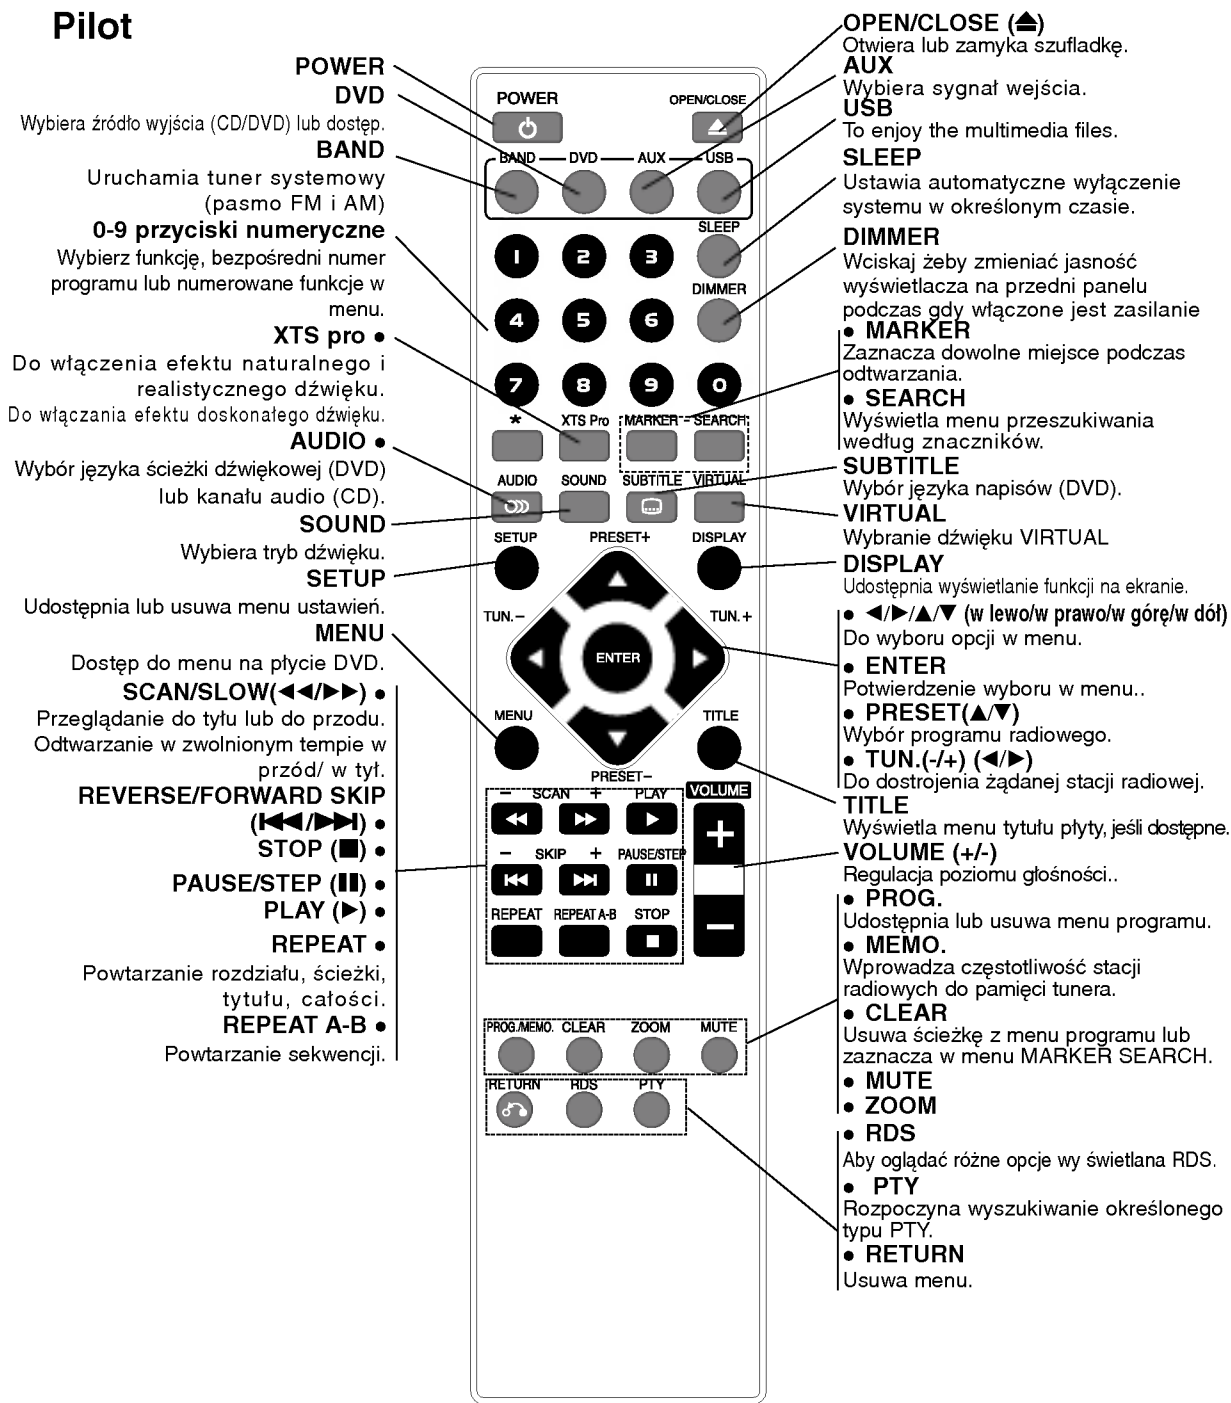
Pilot

POWER

DVD

Wybiera źródło wyjścia (CD/DVD) lub dostęp.

BAND

Uruchamia tuner systemowy (pasmo FM i AM)

0-9 przyciski numeryczne

Wybierz funkcję, bezpośredni numer programu lub numerowane funkcje w menu.

XTS pro •

Do włączenia efektu naturalnego i realistycznego dźwięku.

Do włączania efektu doskonałego dźwięku.

AUDIO •

Wybór języka ścieżki dźwiękowej (DVD) lub kanału audio (CD).

SOUND

Wybiera tryb dźwięku.

SETUP

Udostępnia lub usuwa menu ustawień.

MENU

Dostęp do menu na płycie DVD.

SCAN/SLOW(◀◀/▶▶) •

Przeglądanie do tyłu lub do przodu. Odtwarzanie w zwolnionym tempie w przód/ w tył.

REVERSE/FORWARD SKIP (|◀◀/▶▶|) •

STOP (■) •

PAUSE/STEP (❚❚) •

PLAY (▶) •

REPEAT •

Powtarzanie rozdziału, ścieżki, tytułu, całości.

REPEAT A-B •

Powtarzanie sekwencji.

POWER OPEN/CLOSE
BAND DVD AUX USB
SLEEP
1 2 3
DIMMER
4 5 6
7 8 9 0
* XTS Pro MARKER SEARCH
AUDIO SOUND SUBTITLE VIRTUAL
SETUP PRESET+ DISPLAY
TUN.– TUN.+
ENTER
MENU TITLE
PRESET–
– SCAN + PLAY VOLUME
– SKIP + PAUSE/STEP
REPEAT REPEAT A-B STOP
PROG./MEMO. CLEAR ZOOM MUTE
RETURN RDS PTY

OPEN/CLOSE (⏏)

Otwiera lub zamyka szufladkę.

AUX

Wybiera sygnał wejścia.

USB

To enjoy the multimedia files.

SLEEP

Ustawia automatyczne wyłączenie systemu w określonym czasie.

DIMMER

Wciskaj żeby zmieniać jasność wyświetlacza na przedni panelu podczas gdy włączone jest zasilanie

• MARKER

Zaznacza dowolne miejsce podczas odtwarzania.

• SEARCH

Wyświetla menu przeszukiwania według znaczników.

SUBTITLE

Wybór języka napisów (DVD).

VIRTUAL

Wybranie dźwięku VIRTUAL

DISPLAY

Udostępnia wyświetlanie funkcji na ekranie.

• ◀/▶/▲/▼ (w lewo/w prawo/w górę/w dół)

Do wyboru opcji w menu.

• ENTER

Potwierdzenie wyboru w menu..

• PRESET(▲/▼)

Wybór programu radiowego.

• TUN.(-/+) (◀/▶)

Do dostrojenia żądanej stacji radiowej.

TITLE

Wyświetla menu tytułu płyty, jeśli dostępne.

VOLUME (+/-)

Regulacja poziomu głośności..

• PROG.

Udostępnia lub usuwa menu programu.

• MEMO.

Wprowadza częstotliwość stacji radiowych do pamięci tunera.

• CLEAR

Usuwa ścieżkę z menu programu lub zaznacza w menu MARKER SEARCH.

• MUTE

• ZOOM

• RDS

Aby oglądać różne opcje wy świetlana RDS.

• PTY

Rozpoczyna wyszukiwanie określonego typu PTY.

• RETURN

Usuwa menu.